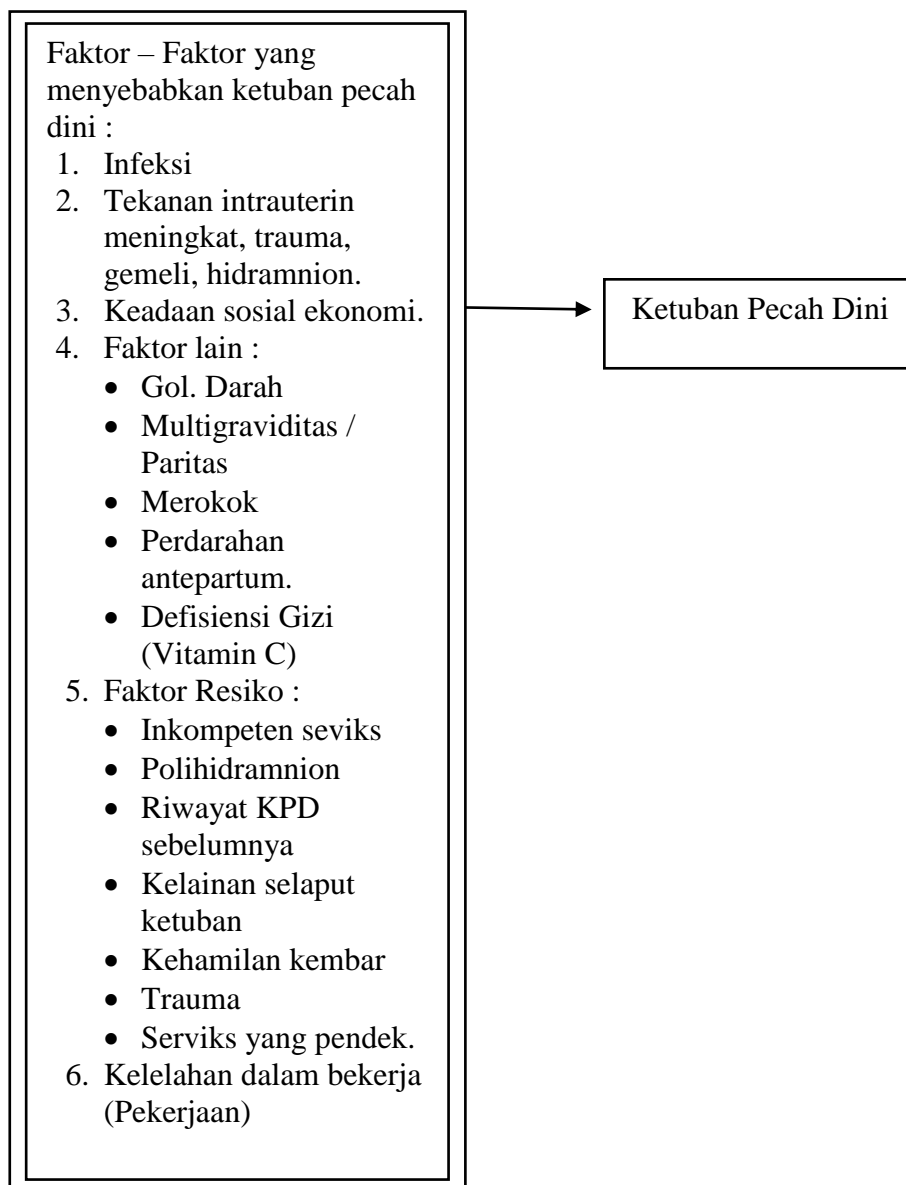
Faktor – Faktor yang menyebabkan ketuban pecah dini :

1. Infeksi
2. Tekanan intrauterin meningkat, trauma, gemeli, hidramnion.
3. Keadaan sosial ekonomi.
4. Faktor lain :
   • Gol. Darah
   • Multigraviditas / Paritas
   • Merokok
   • Perdarahan antepartum.
   • Defisiensi Gizi (Vitamin C)
5. Faktor Resiko :
   • Inkompeten seviks
   • Polihidramnion
   • Riwayat KPD sebelumnya
   • Kelainan selaput ketuban
   • Kehamilan kembar
   • Trauma
   • Serviks yang pendek.
6. Kelelahan dalam bekerja (Pekerjaan)

Ketuban Pecah Dini